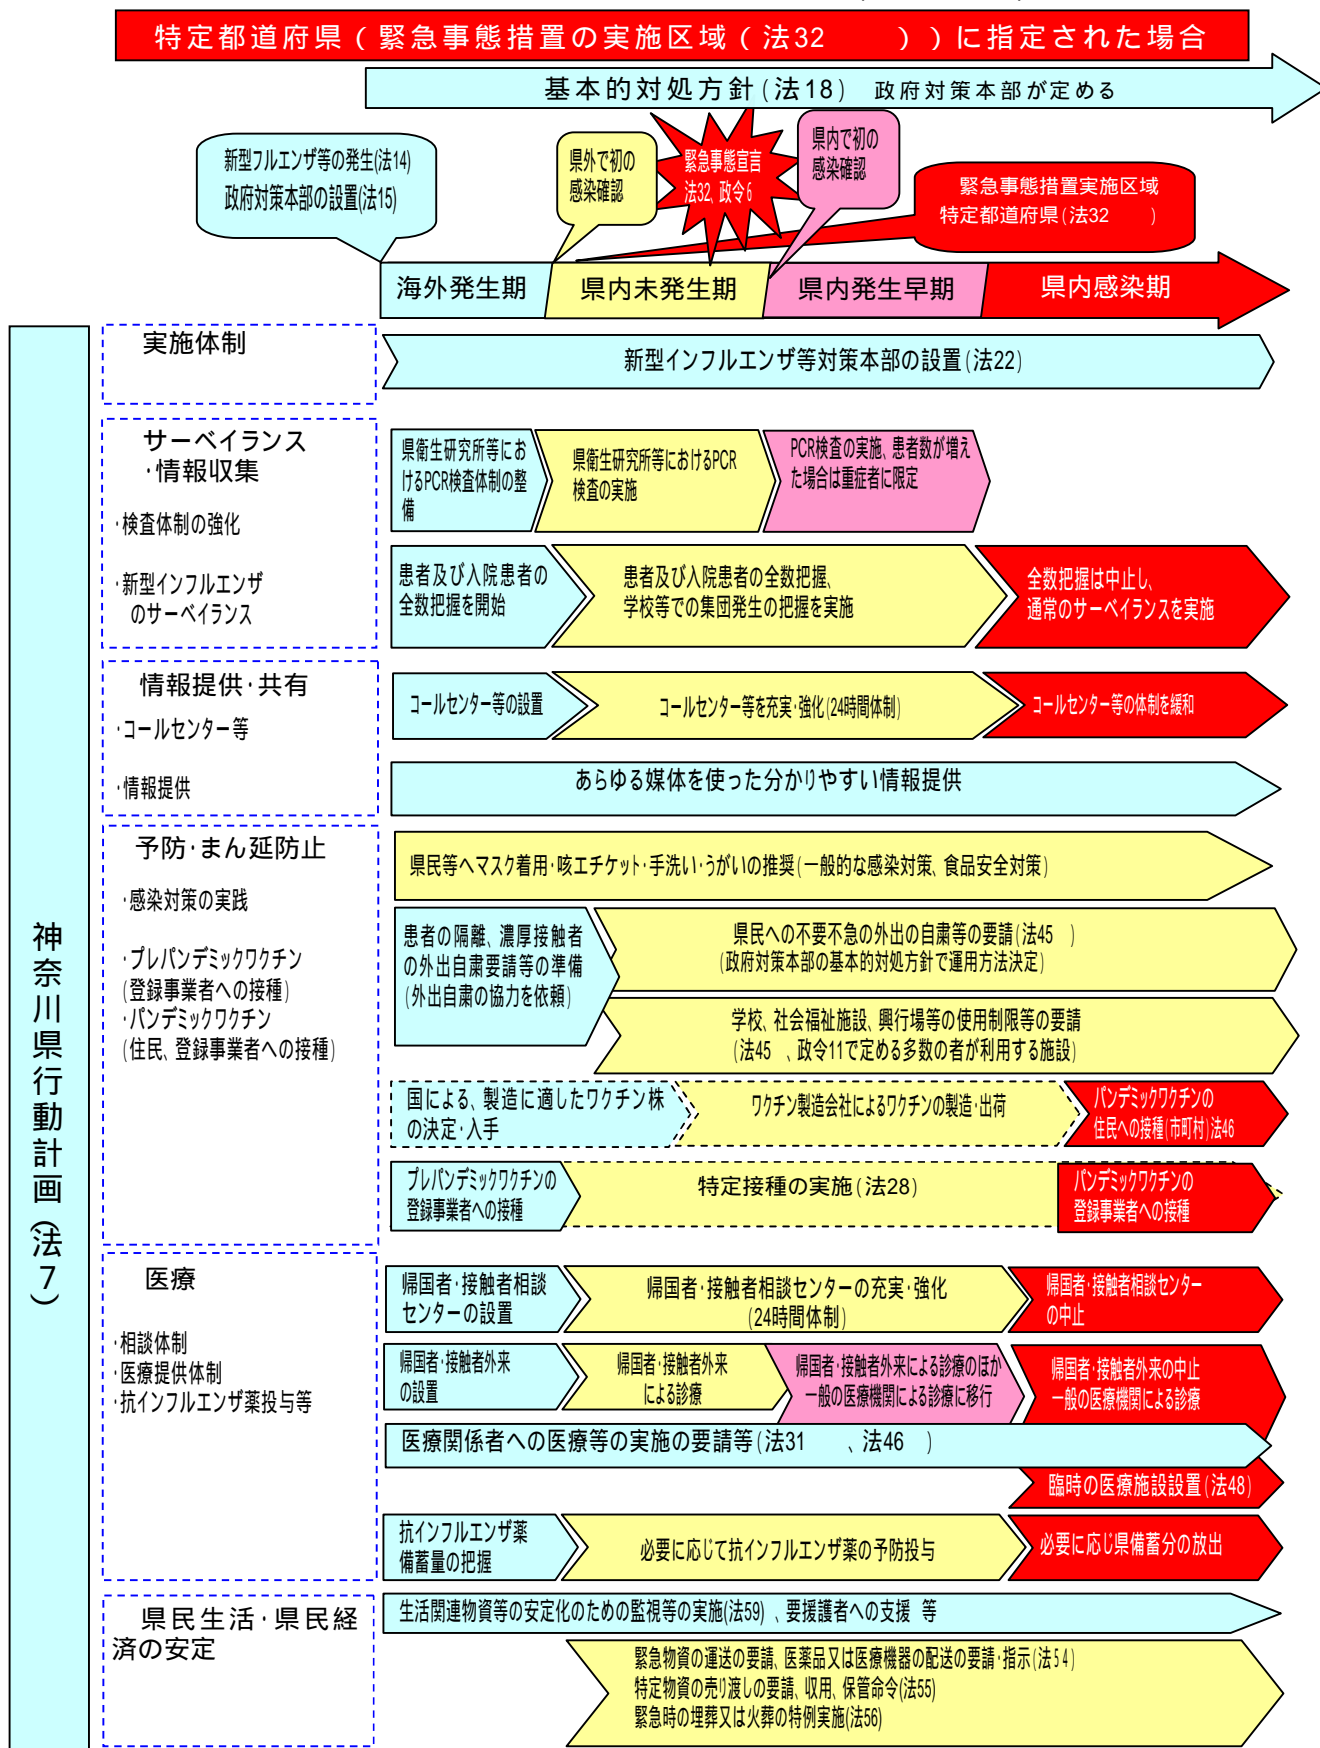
特定都道府県（緊急事態措置の実施区域（法32 ））に指定された場合

基本的対処方針（法18） 政府対策本部が定める

新型フルエンザ等の発生(法14)
政府対策本部の設置(法15)

県外で初の感染確認

緊急事態宣言
法32、政令6

県内で初の感染確認

緊急事態措置実施区域
特定都道府県（法32 ）

海外発生期
県内未発生期
県内発生早期
県内感染期

神奈川県行動計画（法7）

実施体制

新型インフルエンザ等対策本部の設置（法22）

サーベイランス・情報収集
・検査体制の強化
・新型インフルエンザのサーベイランス

県衛生研究所等におけるPCR検査体制の整備
県衛生研究所等におけるPCR検査の実施
PCR検査の実施、患者数が増えた場合は重症者に限定

患者及び入院患者の全数把握を開始
患者及び入院患者の全数把握、学校等での集団発生の把握を実施
全数把握は中止し、通常のサーベイランスを実施

情報提供・共有
・コールセンター等
・情報提供

コールセンター等の設置
コールセンター等を充実・強化（24時間体制）
コールセンター等の体制を緩和

あらゆる媒体を使った分かりやすい情報提供

予防・まん延防止
・感染対策の実践
・プレパンデミックワクチン（登録事業者への接種）
・パンデミックワクチン（住民、登録事業者への接種）

県民等へマスク着用・咳エチケット・手洗い・うがいの推奨（一般的な感染対策、食品安全対策）

患者の隔離、濃厚接触者の外出自粛要請等の準備（外出自粛の協力を依頼）

県民への不要不急の外出の自粛等の要請（法45 ）
（政府対策本部の基本的対処方針で運用方法決定）

学校、社会福祉施設、興行場等の使用制限等の要請
（法45 、政令11で定める多数の者が利用する施設）

国による、製造に適したワクチン株の決定・入手
ワクチン製造会社によるワクチンの製造・出荷
パンデミックワクチンの住民への接種（市町村）法46

プレパンデミックワクチンの登録事業者への接種
特定接種の実施（法28）
パンデミックワクチンの登録事業者への接種

医療
・相談体制
・医療提供体制
・抗インフルエンザ薬投与等

帰国者・接触者相談センターの設置
帰国者・接触者相談センターの充実・強化（24時間体制）
帰国者・接触者相談センターの中止

帰国者・接触者外来の設置
帰国者・接触者外来による診療
帰国者・接触者外来による診療のほか一般の医療機関による診療に移行
帰国者・接触者外来の中止
一般の医療機関による診療

医療関係者への医療等の実施の要請等（法31 、法46 ）

臨時の医療施設設置（法48）

抗インフルエンザ薬備蓄量の把握
必要に応じて抗インフルエンザ薬の予防投与
必要に応じ県備蓄分の放出

県民生活・県民経済の安定

生活関連物資等の安定化のための監視等の実施(法59)、要援護者への支援 等

緊急物資の運送の要請、医薬品又は医療機器の配送の要請・指示（法54）
特定物資の売り渡しの要請、収用、保管命令(法55)
緊急時の埋葬又は火葬の特例実施(法56)